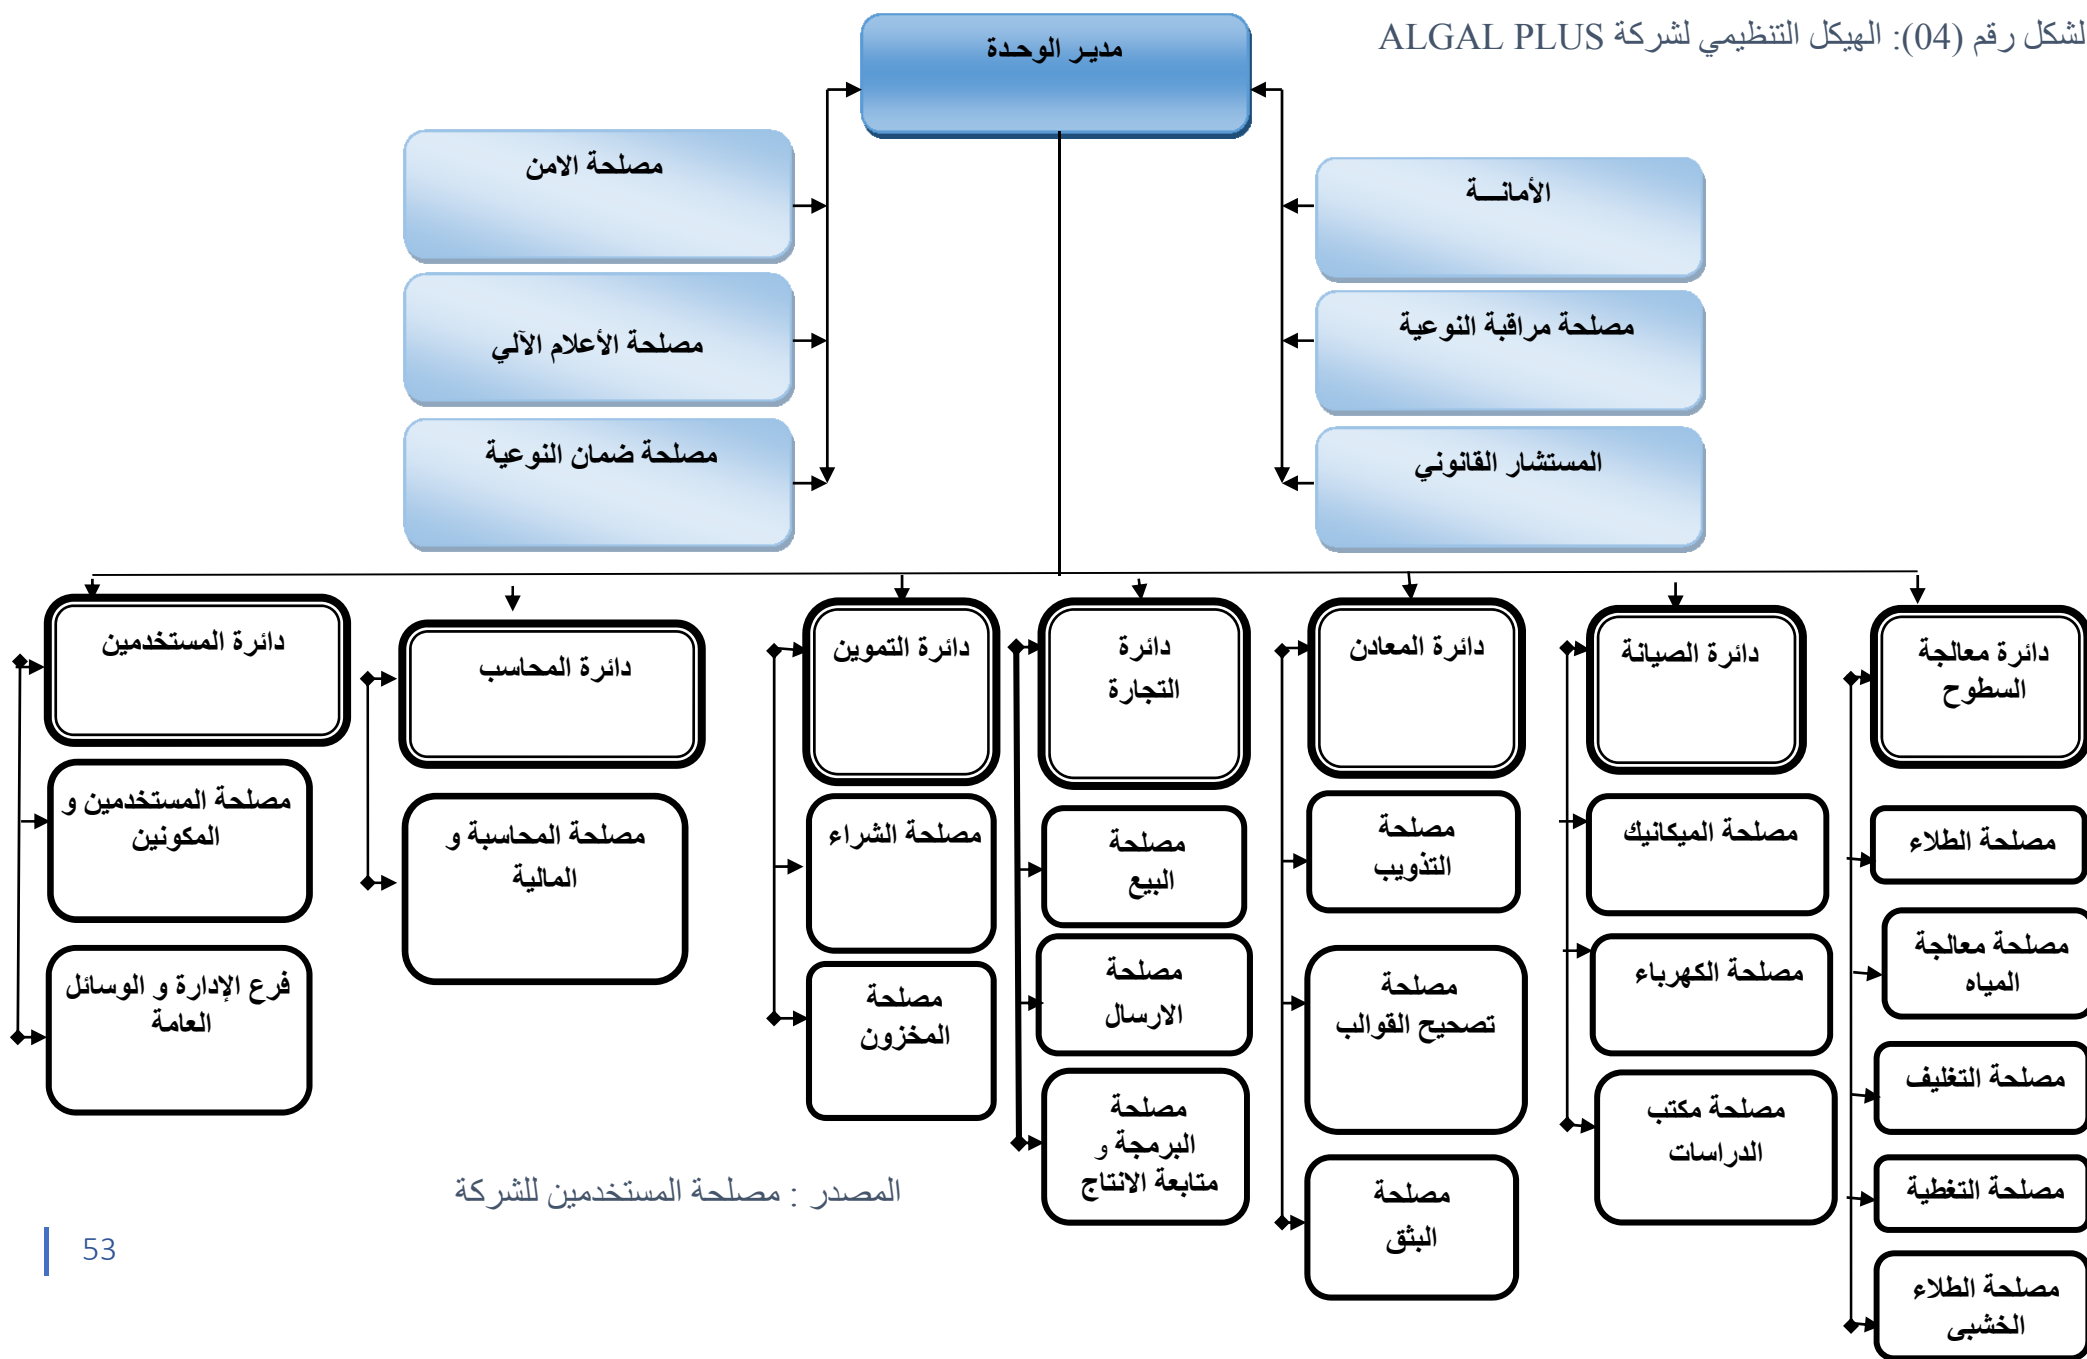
لشكل رقم (04): الهيكل التنظيمي لشركة ALGAL PLUS

مدير الوحدة

الأمانـــة

مصلحة مراقبة النوعية

المستشار القانوني

مصلحة الامن

مصلحة الأعلام الآلي

مصلحة ضمان النوعية

دائرة معالجة السطوح

مصلحة الطلاء

مصلحة معالجة المياه

مصلحة التغليف

مصلحة التغطية

مصلحة الطلاء الخشبى

دائرة الصيانة

مصلحة الميكانيك

مصلحة الكهرباء

مصلحة مكتب الدراسات

دائرة المعادن

مصلحة التذويب

مصلحة تصحيح القوالب

مصلحة البثق

دائرة التجارة

مصلحة البيع

مصلحة الارسال

مصلحة البرمجة و متابعة الانتاج

دائرة التموين

مصلحة الشراء

مصلحة المخزون

دائرة المحاسب

مصلحة المحاسبة و المالية

دائرة المستخدمين

مصلحة المستخدمين و المكونين

فرع الإدارة و الوسائل العامة

المصدر : مصلحة المستخدمين للشركة

53